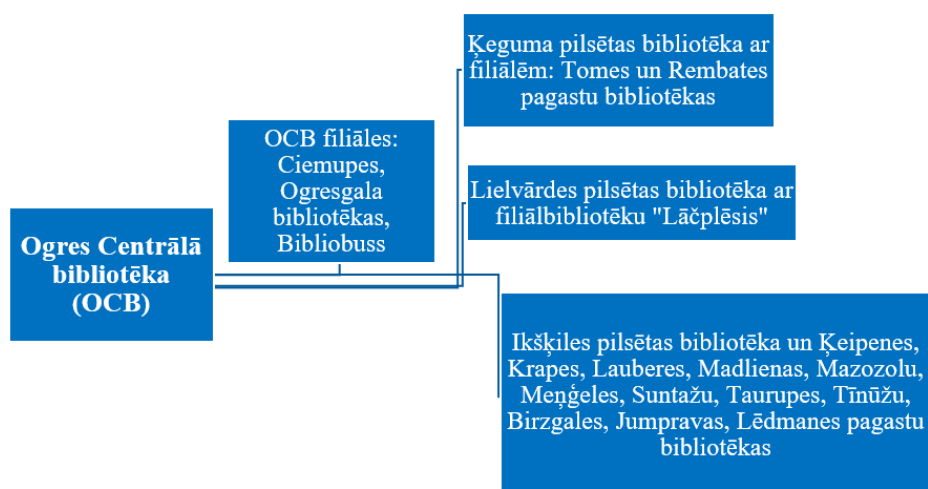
Ogres Centrālā bibliotēka (OCB)

OCB filiāles: Ciemupes, Ogresgala bibliotēkas, Bibliobuss

Ķeguma pilsētas bibliotēka ar filiālēm: Tomes un Rembates pagastu bibliotēkas

Lielvārdes pilsētas bibliotēka ar filiālbibliotēku "Lāčplēsis"

Ikšķiles pilsētas bibliotēka un Ķeipenes, Krapes, Lauberes, Madlienas, Mazozolu, Meņģeles, Suntažu, Taurupes, Tīnūžu, Birzgales, Jumpravas, Lēdmanes pagastu bibliotēkas